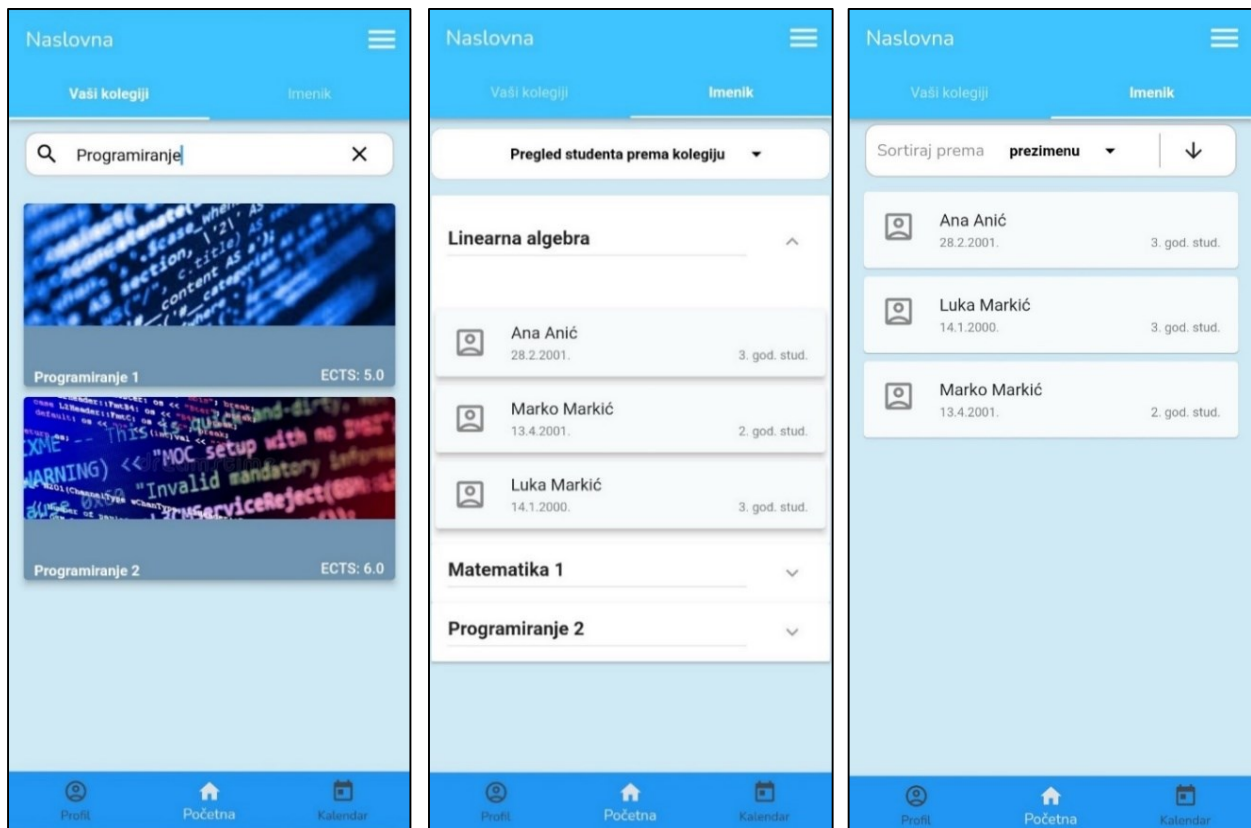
Naslovna

Vaši kolegiji

Imenik

Programiranje

Programiranje 1

ECTS: 5.0

Programiranje 2

ECTS: 6.0

Profil

Početna

Kalendar

Naslovna

Vaši kolegiji

Imenik

Pregled studenta prema kolegiju

Linearna algebra

Ana Anić
28.2.2001.
3. god. stud.

Marko Markić
13.4.2001.
2. god. stud.

Luka Markić
14.1.2000.
3. god. stud.

Matematika 1

Programiranje 2

Profil

Početna

Kalendar

Naslovna

Vaši kolegiji

Imenik

Sortiraj prema prezimenu

Ana Anić
28.2.2001.
3. god. stud.

Luka Markić
14.1.2000.
3. god. stud.

Marko Markić
13.4.2001.
2. god. stud.

Profil

Početna

Kalendar